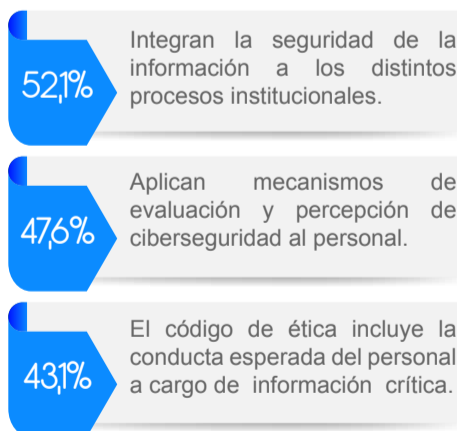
52,1%

Integran la seguridad de la información a los distintos procesos institucionales.

47,6%

Aplican mecanismos de evaluación y percepción de ciberseguridad al personal.

43,1%

El código de ética incluye la conducta esperada del personal a cargo de información crítica.